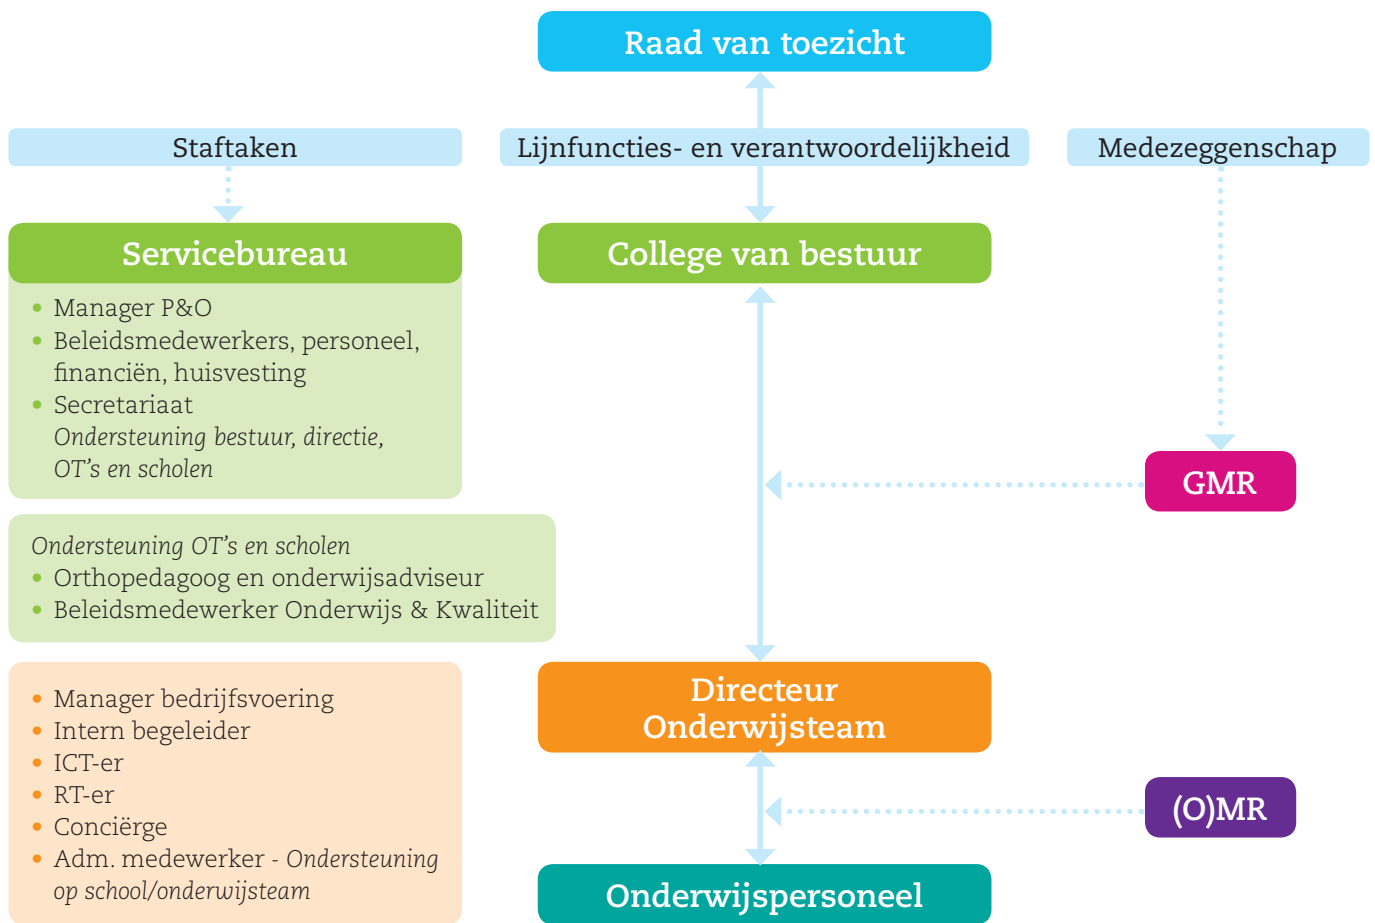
Raad van toezicht

Staftaken

Lijnfuncties- en verantwoordelijkheid

Medezeggenschap

Servicebureau

- Manager P&O
- Beleidsmedewerkers, personeel, financiën, huisvesting
- Secretariaat
Ondersteuning bestuur, directie, OT's en scholen

College van bestuur

GMR

Ondersteuning OT's en scholen
- Orthopedagoog en onderwijsadviseur
- Beleidsmedewerker Onderwijs & Kwaliteit

- Manager bedrijfsvoering
- Intern begeleider
- ICT-er
- RT-er
- Conciërge
- Adm. medewerker - Ondersteuning op school/onderwijsteam

Directeur Onderwijsteam

(O)MR

Onderwijspersoneel